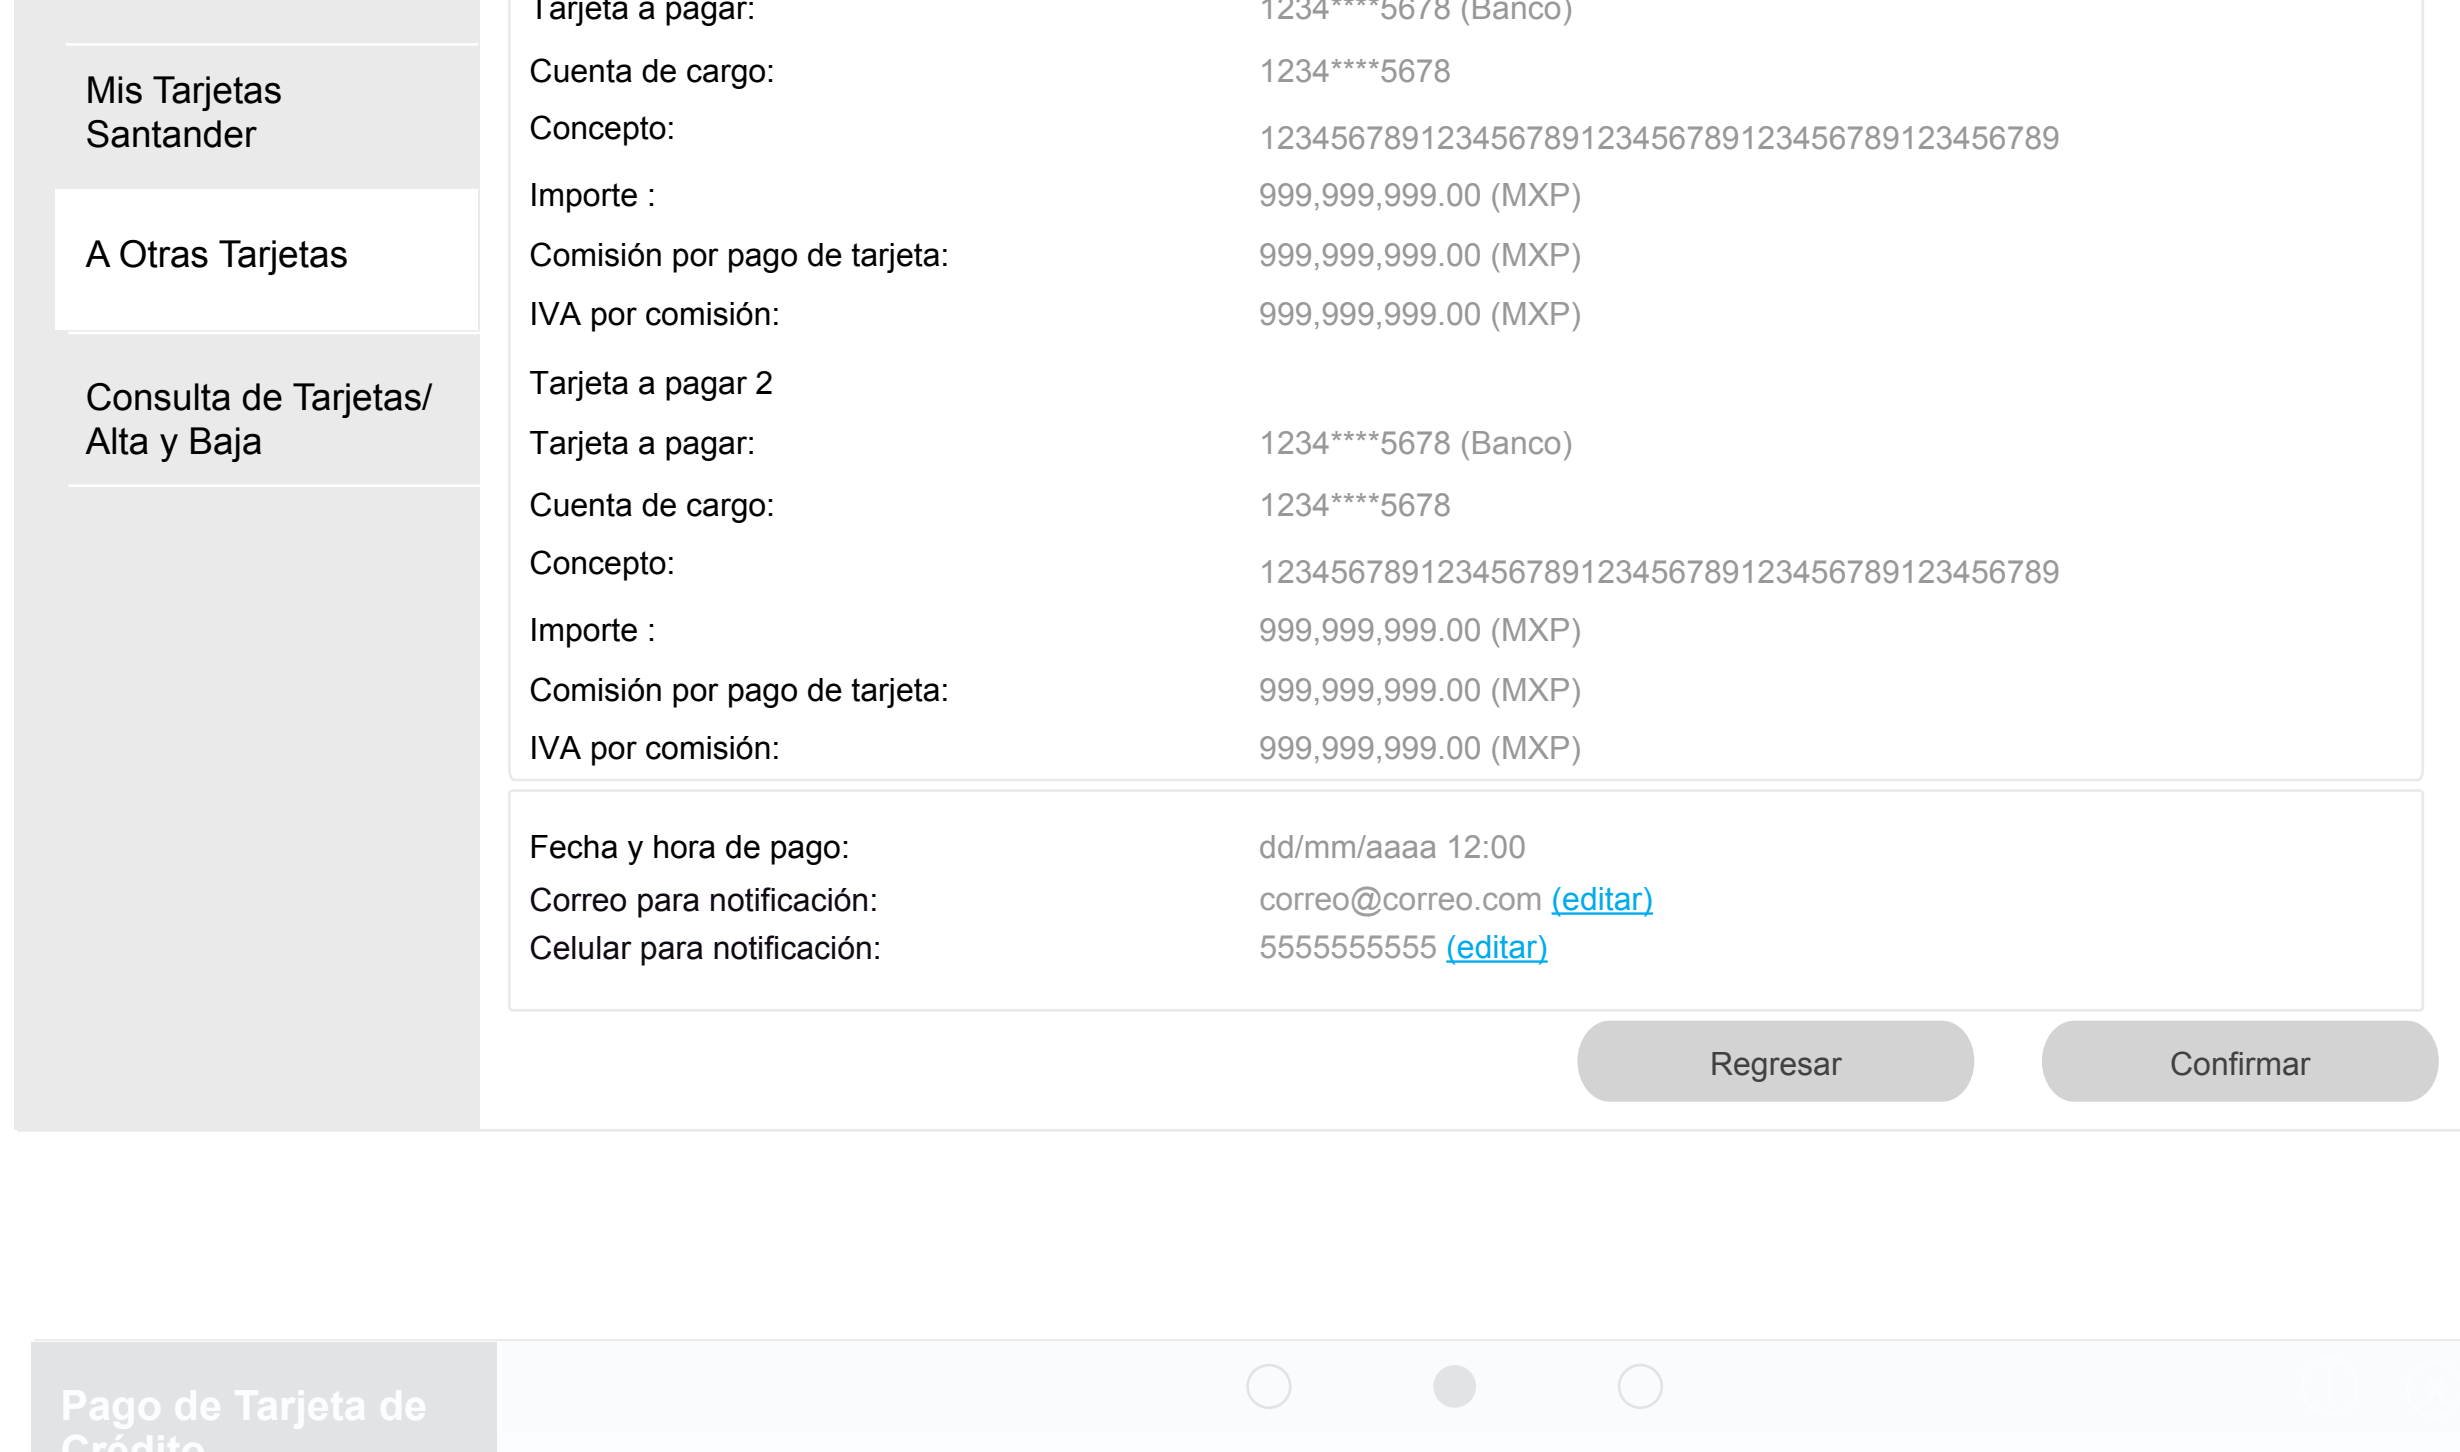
Tarjeta a pagar: 1234****5678 (Banco)

Mis Tarjetas Santander

A Otras Tarjetas

Consulta de Tarjetas/ Alta y Baja

Cuenta de cargo: 1234****5678
Concepto: 123456789123456789123456789123456789123456789
Importe : 999,999,999.00 (MXP)
Comisión por pago de tarjeta: 999,999,999.00 (MXP)
IVA por comisión: 999,999,999.00 (MXP)

Tarjeta a pagar 2
Tarjeta a pagar: 1234****5678 (Banco)
Cuenta de cargo: 1234****5678
Concepto: 123456789123456789123456789123456789123456789
Importe : 999,999,999.00 (MXP)
Comisión por pago de tarjeta: 999,999,999.00 (MXP)
IVA por comisión: 999,999,999.00 (MXP)

Fecha y hora de pago: dd/mm/aaaa 12:00
Correo para notificación: correo@correo.com (editar)
Celular para notificación: 5555555555 (editar)

Regresar
Confirmar

Pago de Tarjeta de Crédito